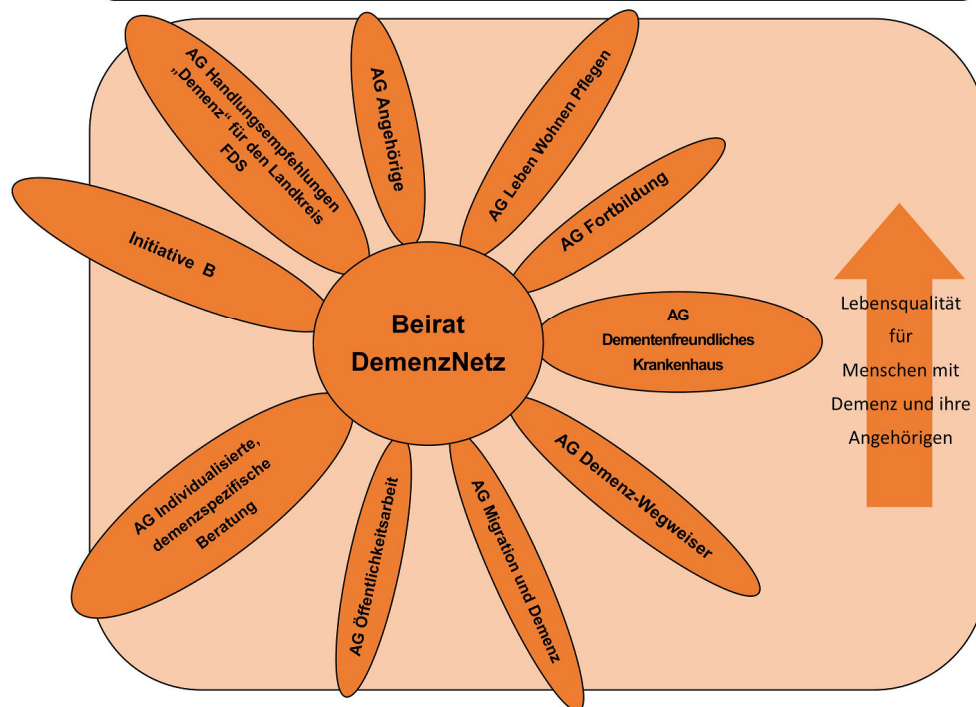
AG Handlungsempfehlungen „Demenz“ für den Landkreis FDS

AG Angehörige

AG Leben Wohnen Pflegen

AG Fortbildung

Initiative B

Beirat DemenzNetz

AG Dementenfreundliches Krankenhaus

AG Individualisierte, demenzspezifische Beratung

AG Öffentlichkeitsarbeit

AG Migration und Demenz

AG Demenz-Wegweiser

Lebensqualität für Menschen mit Demenz und ihre Angehörigen